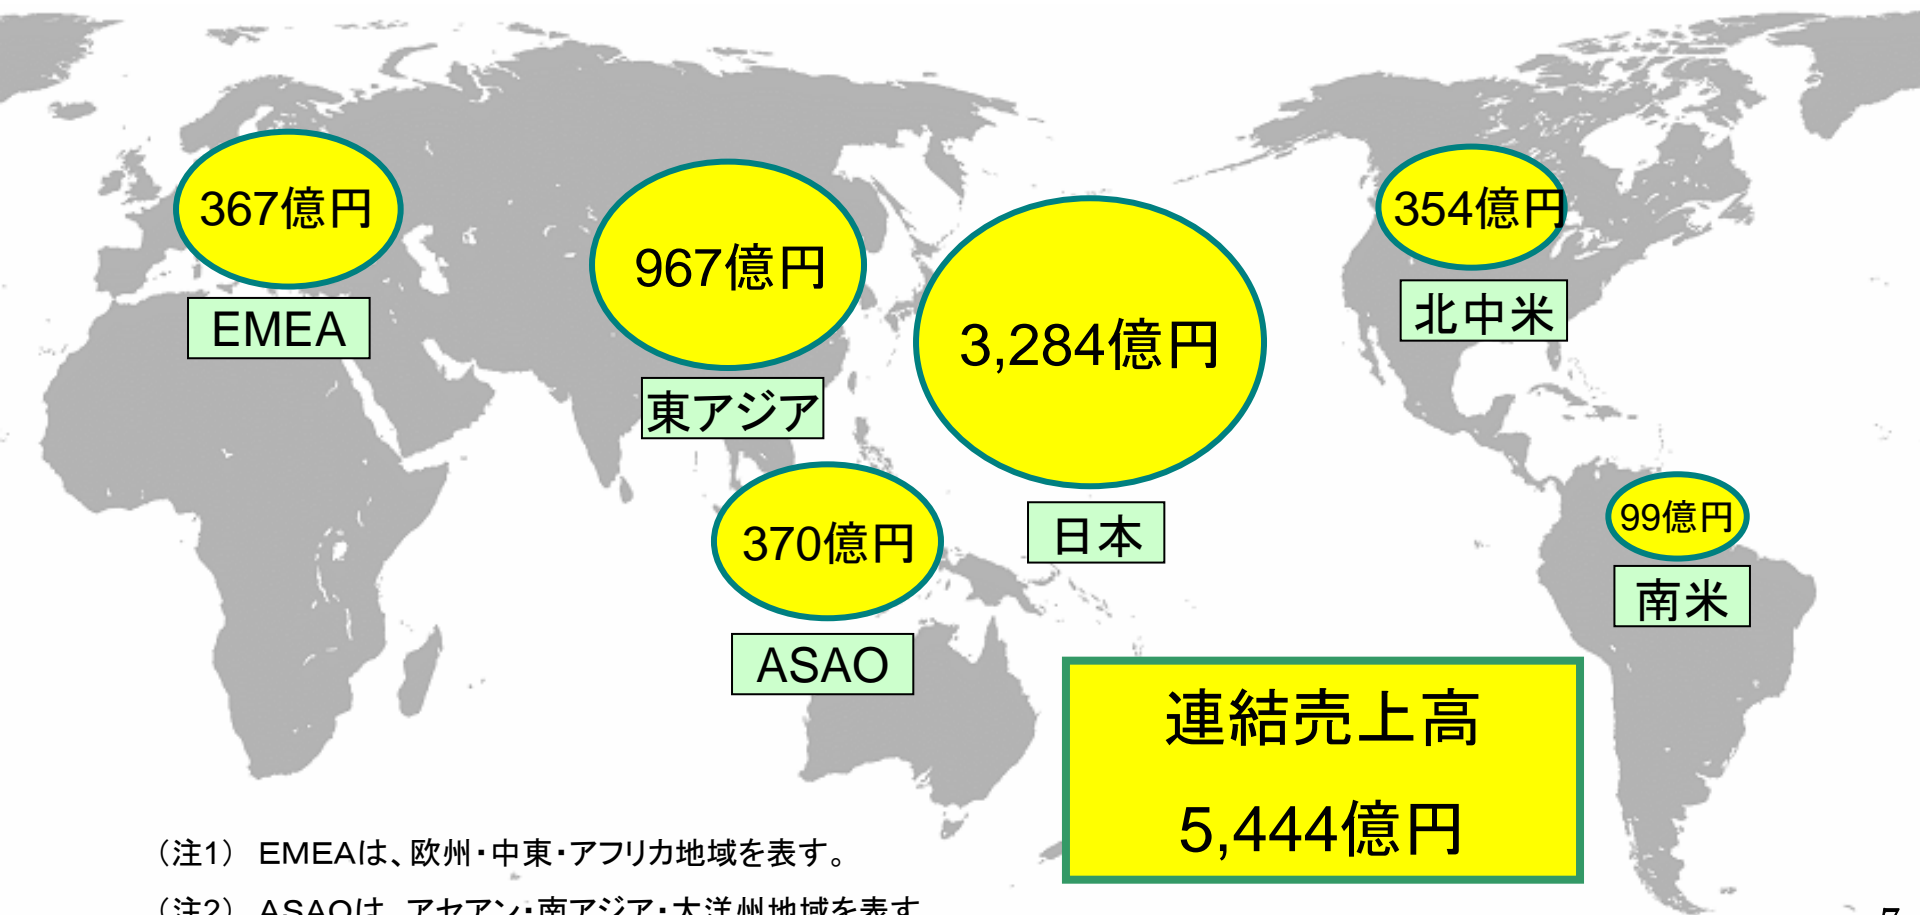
367億円

EMEA

967億円

東アジア

3,284億円

日本

354億円

北中米

370億円

ASAO

99億円

南米

連結売上高

5,444億円

（注1） EMEAは、欧州・中東・アフリカ地域を表す。

（注2） ASAOは、アセアン・南アジア・大洋州地域を表す。

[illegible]